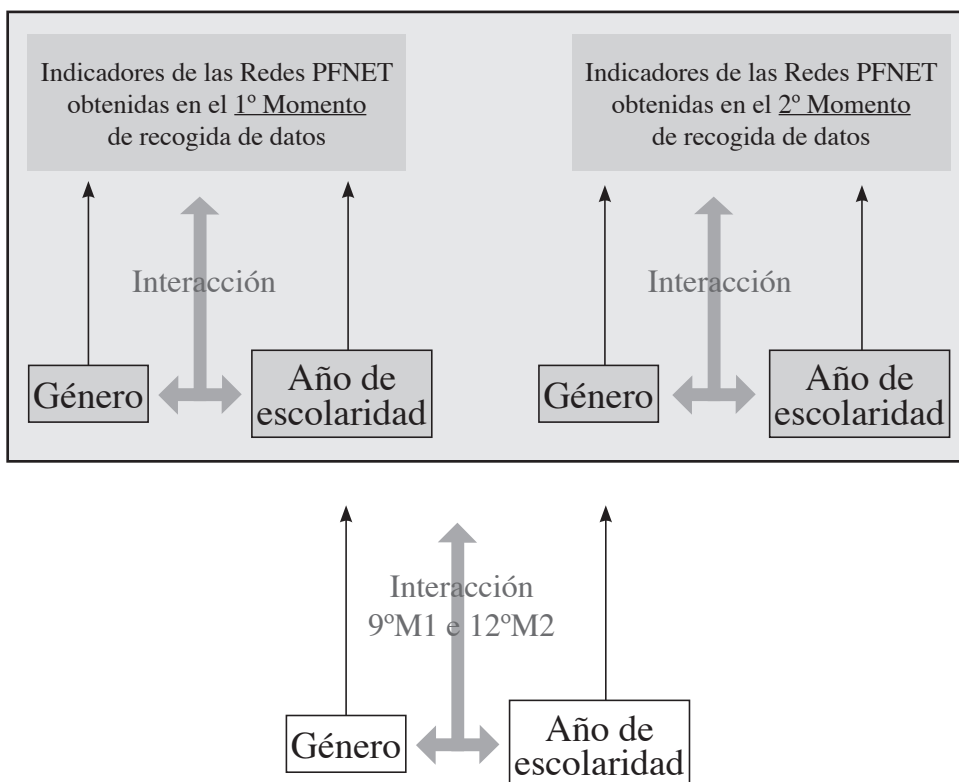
Indicadores de las Redes PFNET obtenidas en el 1º Momento de recogida de datos

Interacción

Género

Año de escolaridad

Indicadores de las Redes PFNET obtenidas en el 2º Momento de recogida de datos

Interacción

Género

Año de escolaridad

Interacción 9ºM1 e 12ºM2

Género

Año de escolaridad